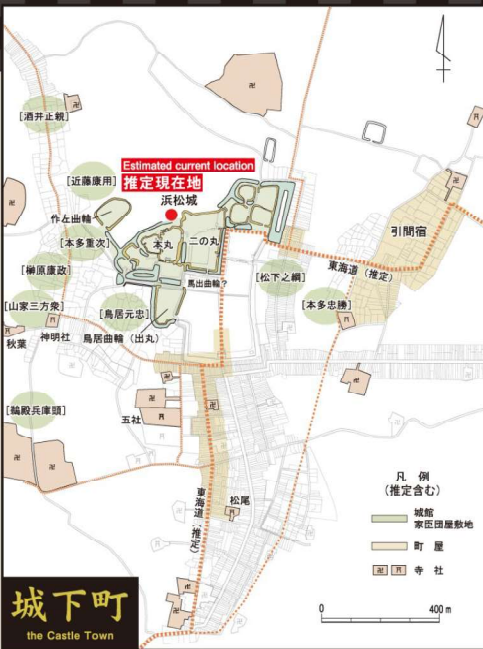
[酒井正親]

Estimated current location
推定現在地

[近藤康用]

浜松城

作左曲輪

[本多重次]

本丸

二の丸

引間宿

[榊原康政]

東海道（推定）

[松下之綱]

馬出曲輪？

[山家三方衆]

[鳥居元忠]

[本多忠勝]

秋葉

神明社

鳥居曲輪（出丸）

[鵜殿兵庫頭]

五社

東海道（推定）

松尾

凡　例
（推定含む）

城館
家臣団屋敷地

町　屋

寺　社

0

400 m

城下町

the Castle Town